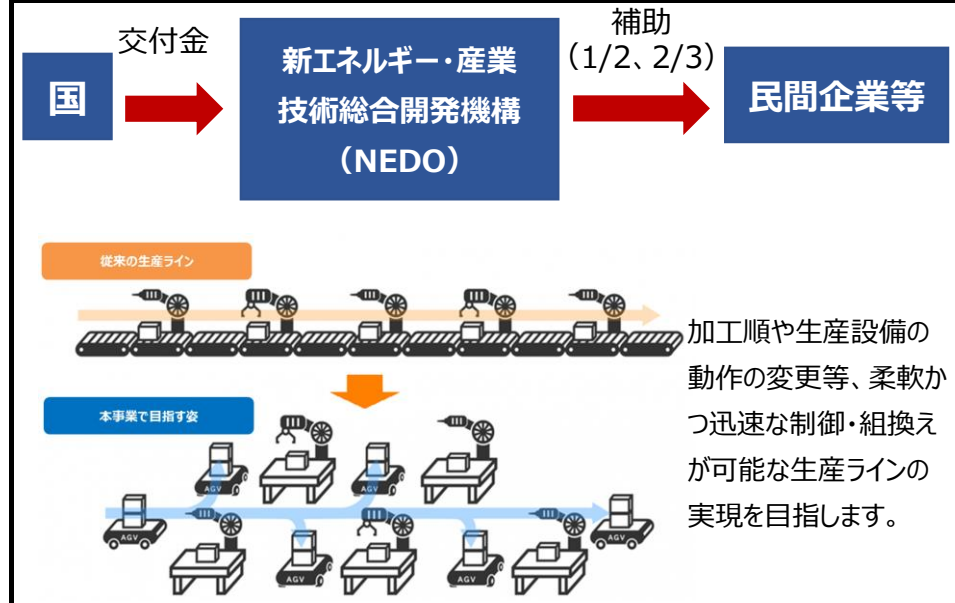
国

交付金

新エネルギー・産業技術総合開発機構（NEDO）

補助（1/2、2/3）

民間企業等

従来の生産ライン

本事業で目指す姿

AGV

AGV

AGV

AGV

AGV

AGV

加工順や生産設備の動作の変更等、柔軟かつ迅速な制御・組換えが可能な生産ラインの実現を目指します。